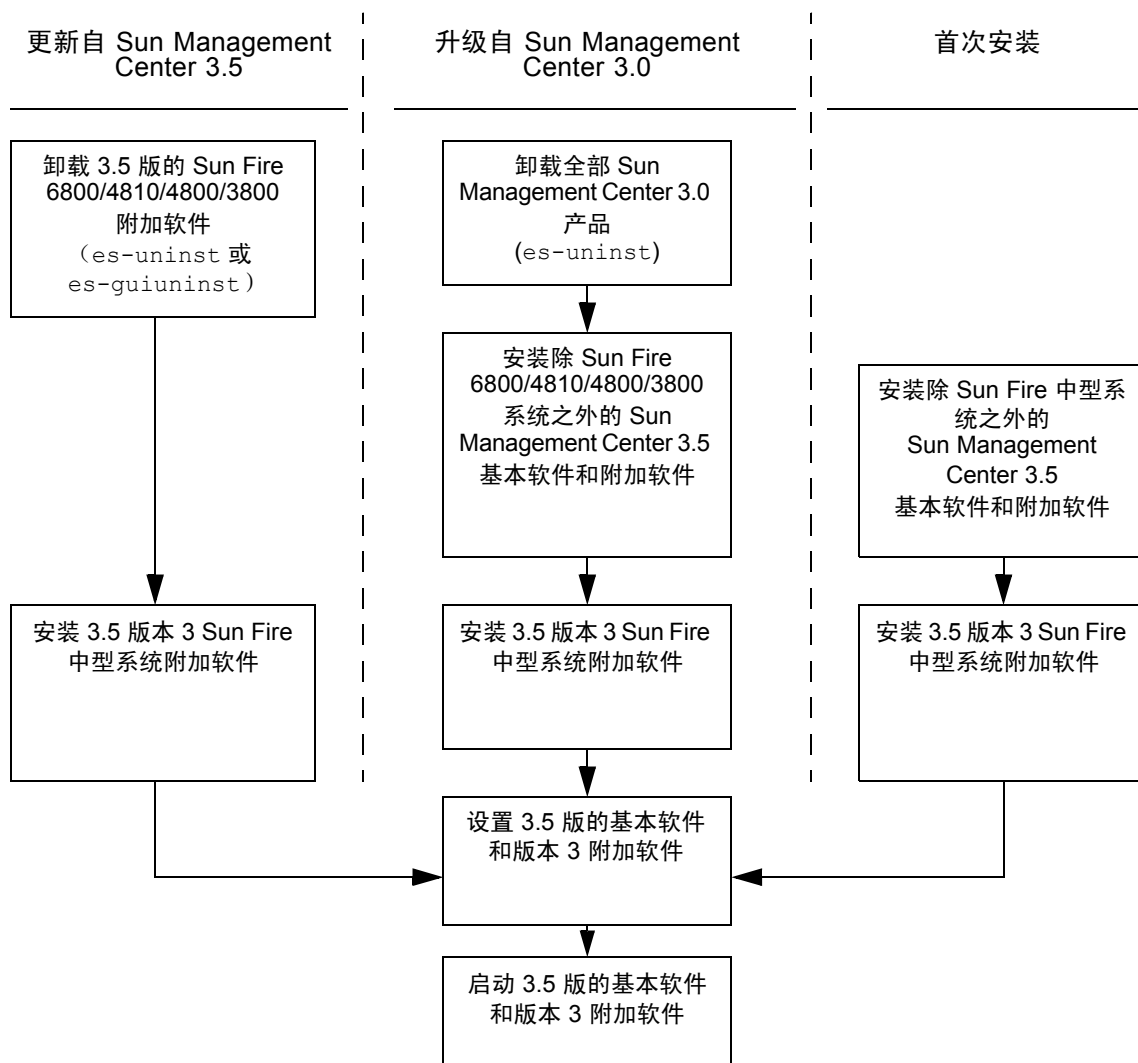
更新自 Sun Management Center 3.5

升级自 Sun Management Center 3.0

首次安装

卸载 3.5 版的 Sun Fire 6800/4810/4800/3800 附加软件 （es-uninst 或 es-guiuninst）

卸载全部 Sun Management Center 3.0 产品 (es-uninst)

安装除 Sun Fire 6800/4810/4800/3800 系统之外的 Sun Management Center 3.5 基本软件和附加软件

安装除 Sun Fire 中型系统之外的 Sun Management Center 3.5 基本软件和附加软件

安装 3.5 版本 3 Sun Fire 中型系统附加软件

安装 3.5 版本 3 Sun Fire 中型系统附加软件

安装 3.5 版本 3 Sun Fire 中型系统附加软件

设置 3.5 版的基本软件和版本 3 附加软件

启动 3.5 版的基本软件和版本 3 附加软件